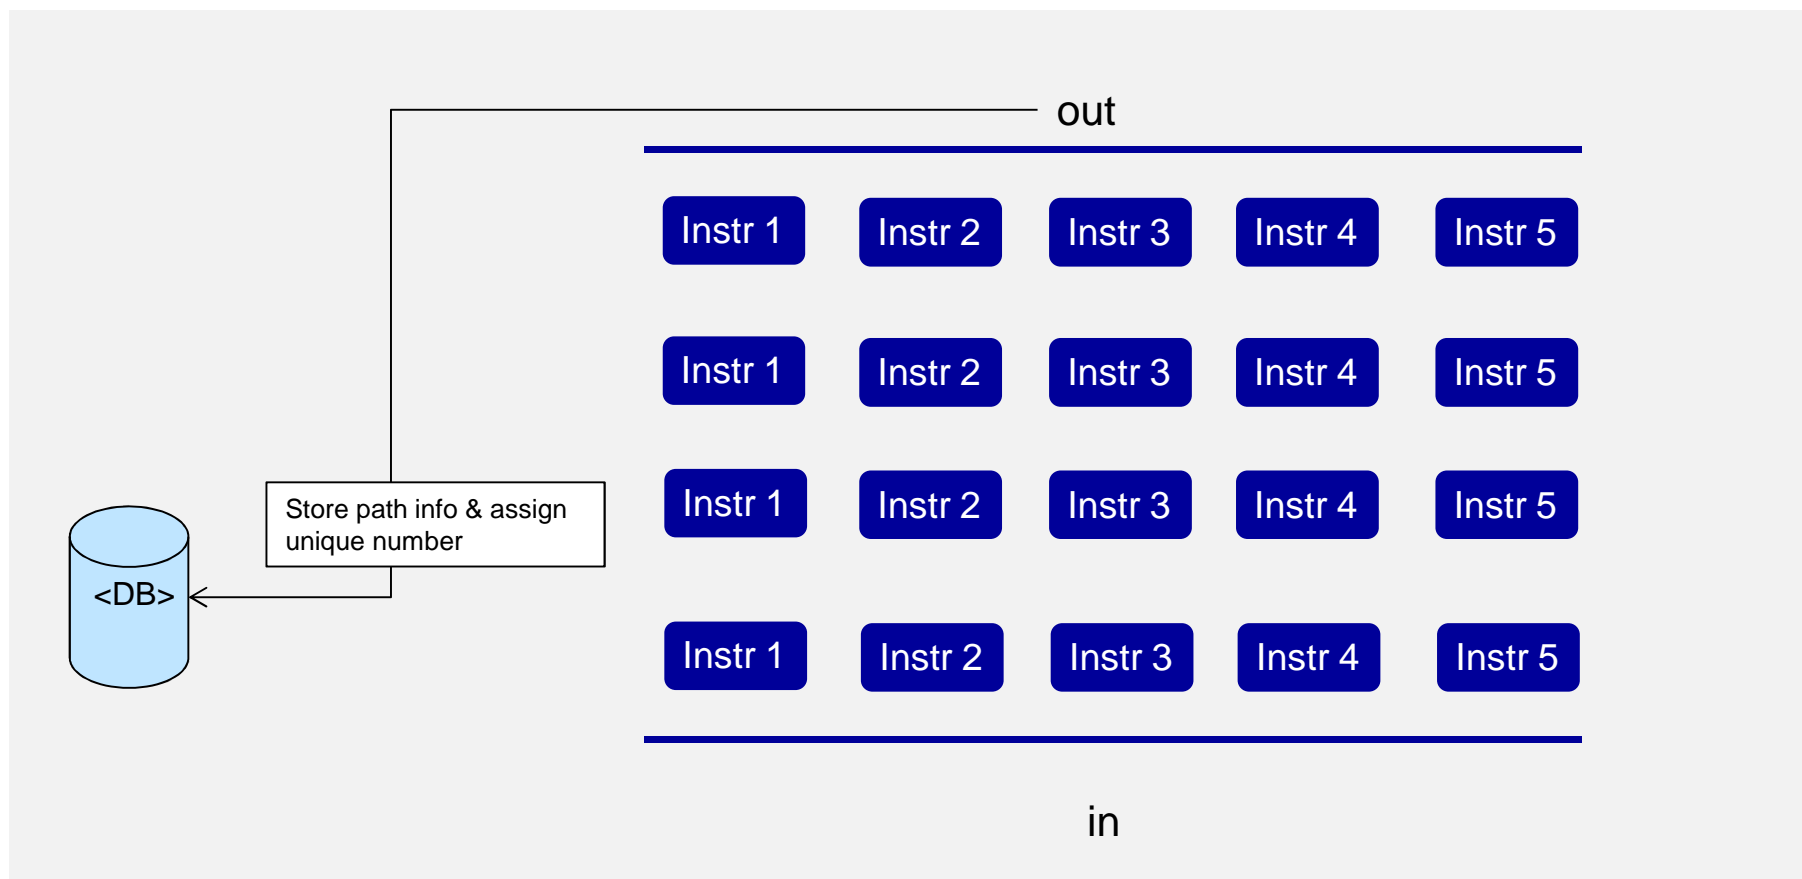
out

Instr 1 Instr 2 Instr 3 Instr 4 Instr 5

Instr 1 Instr 2 Instr 3 Instr 4 Instr 5

Store path info & assign unique number

Instr 1 Instr 2 Instr 3 Instr 4 Instr 5

<DB>

Instr 1 Instr 2 Instr 3 Instr 4 Instr 5

in